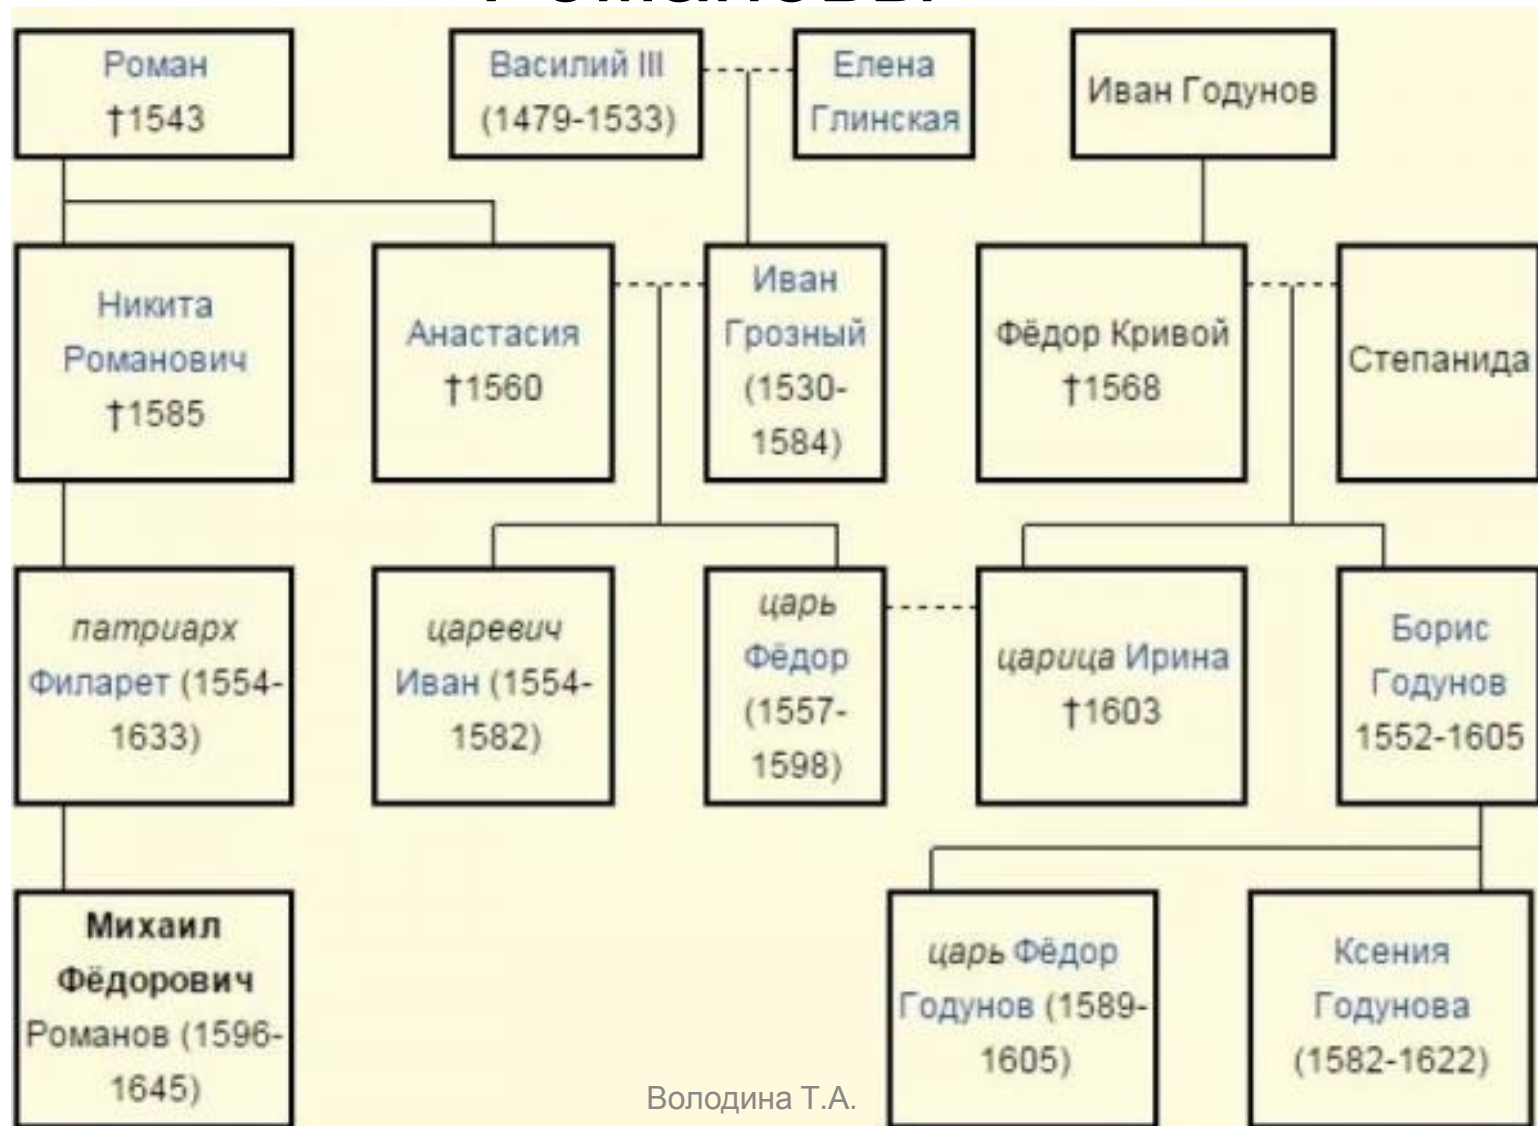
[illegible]

Роман †1543

Василий III (1479-1533)

Елена Глинская

Иван Годунов

Никита Романович †1585

Анастасия †1560

Иван Грозный (1530-1584)

Фёдор Кривой †1568

Степанида

патриарх Филарет (1554-1633)

царевич Иван (1554-1582)

царь Фёдор (1557-1598)

царица Ирина †1603

Борис Годунов 1552-1605

Михаил Фёдорович Романов (1596-1645)

царь Фёдор Годунов (1589-1605)

Ксения Годунова (1582-1622)

Володина Т.А.